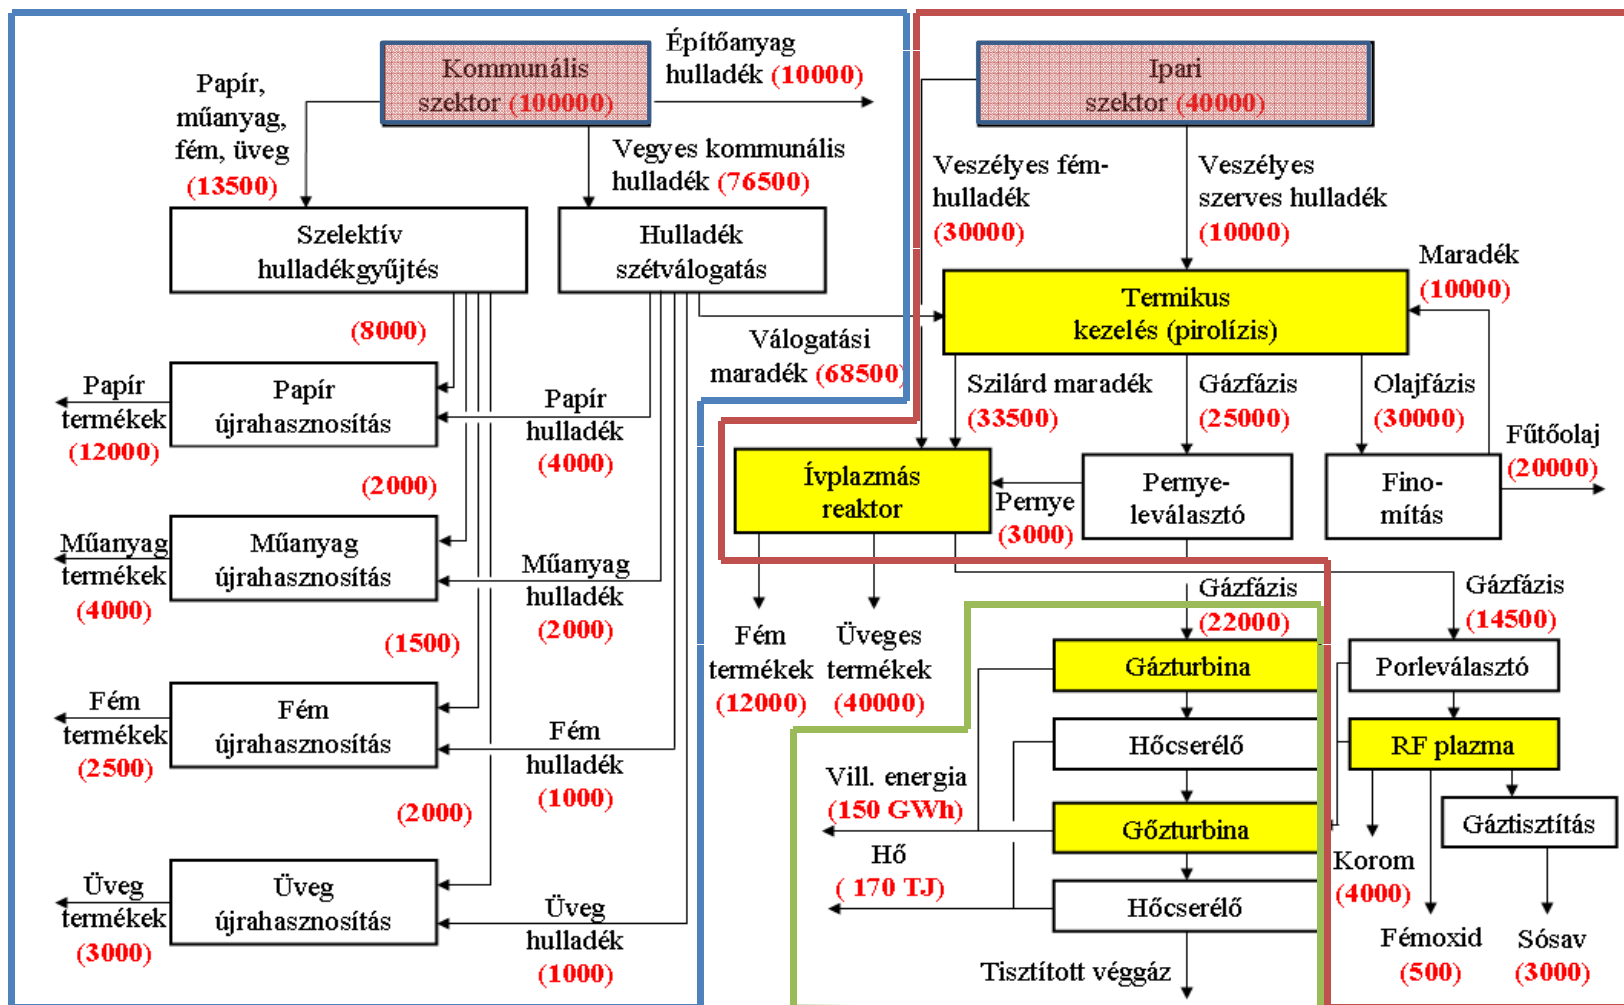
Kommunális szektor (100000)

Építőanyag hulladék (10000)

Papír, műanyag, fém, üveg (13500)

Vegyes kommunális hulladék (76500)

Szelektív hulladékgyűjtés

Hulladék szétválogatás

(8000)

Válogatási maradék (68500)

Papír termékek (12000)

Papír újrahasznosítás

Papír hulladék (4000)

(2000)

Műanyag termékek (4000)

Műanyag újrahasznosítás

Műanyag hulladék (2000)

(1500)

Fém termékek (2500)

Fém újrahasznosítás

Fém hulladék (1000)

(2000)

Üveg termékek (3000)

Üveg újrahasznosítás

Üveg hulladék (1000)

Ipari szektor (40000)

Veszélyes fém-hulladék (30000)

Veszélyes szerves hulladék (10000)

Maradék (10000)

Termikus kezelés (pirolízis)

Szilárd maradék (33500)

Gázfázis (25000)

Olajfázis (30000)

Fűtőolaj (20000)

Ívplazmás reaktor

Pernye (3000)

Pernye-leválasztó

Fino-mítás

Fém termékek (12000)

Üveges termékek (40000)

Gázfázis (22000)

Gázfázis (14500)

Gázturbina

Porleválasztó

Hőcserélő

RF plazma

Vill. energia (150 GWh)

Gőzturbina

Gáztisztítás

Hő ( 170 TJ)

Korom (4000)

Hőcserélő

Fémoxid (500)

Sósav (3000)

Tisztított véggáz